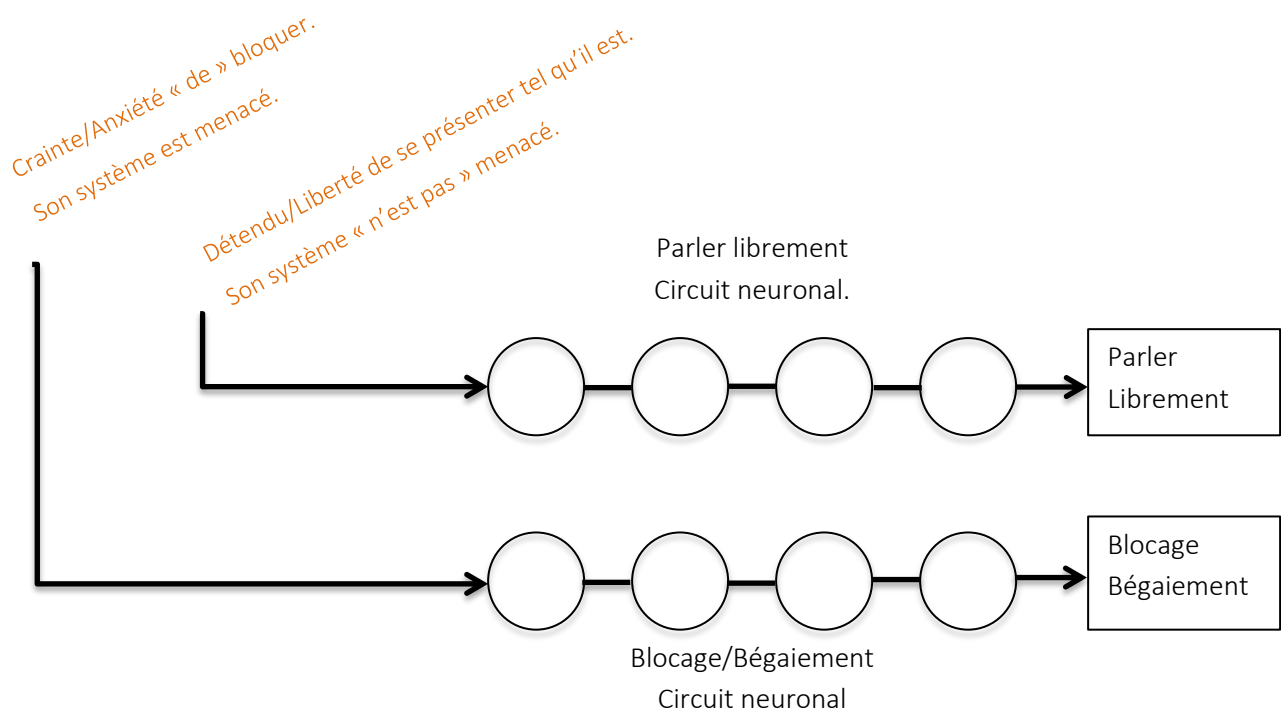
Crainte/Anxiété « de » bloquer.
Son système est menacé.

Détendu/Liberté de se présenter tel qu'il est.
Son système « n'est pas » menacé.

Parler librement
Circuit neuronal.

Parler
Librement

Blocage
Bégaiement

Blocage/Bégaiement
Circuit neuronal